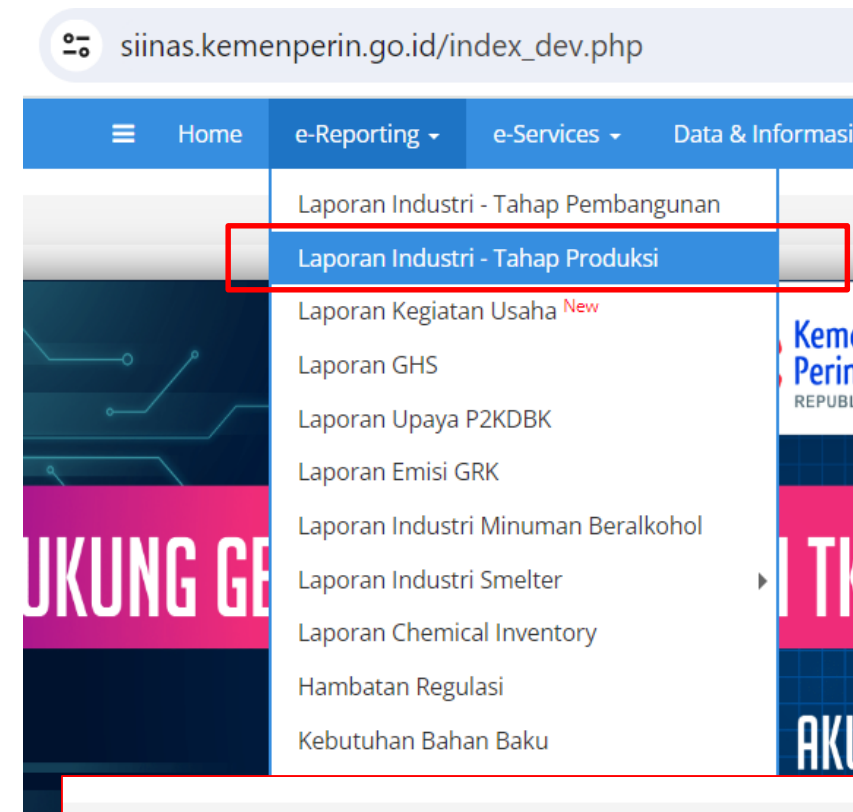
siinas.kemenperin.go.id/index_dev.php

Home e-Reporting e-Services Data & Informasi

Laporan Industri - Tahap Pembangunan
Laporan Industri - Tahap Produksi
Laporan Kegiatan Usaha New
Laporan GHS
Laporan Upaya P2KDBK
Laporan Emisi GRK
Laporan Industri Minuman Beralkohol
Laporan Industri Smelter
Laporan Chemical Inventory
Hambatan Regulasi
Kebutuhan Bahan Baku

UKUNG GE

Kem
Perin
REPUBL

I TK

AKU